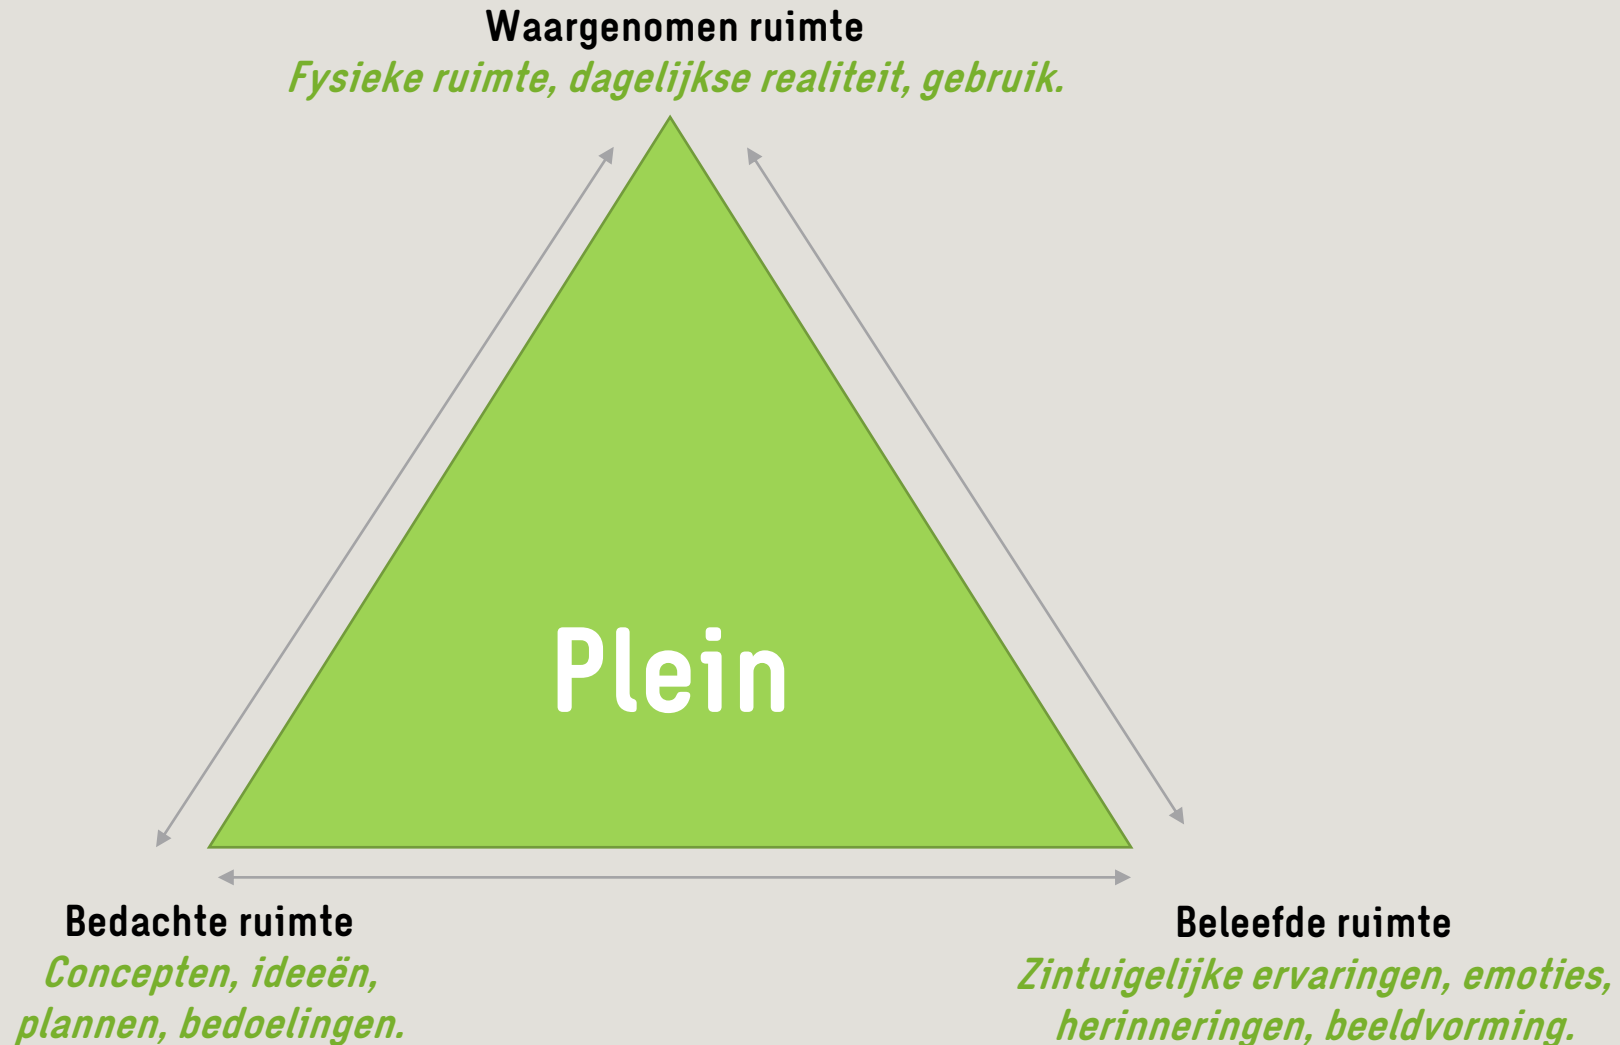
Waargenomen ruimte
Fysieke ruimte, dagelijkse realiteit, gebruik.

Plein

Bedachte ruimte
Concepten, ideeën, plannen, bedoelingen.

Beleefde ruimte
Zintuigelijke ervaringen, emoties, herinneringen, beeldvorming.